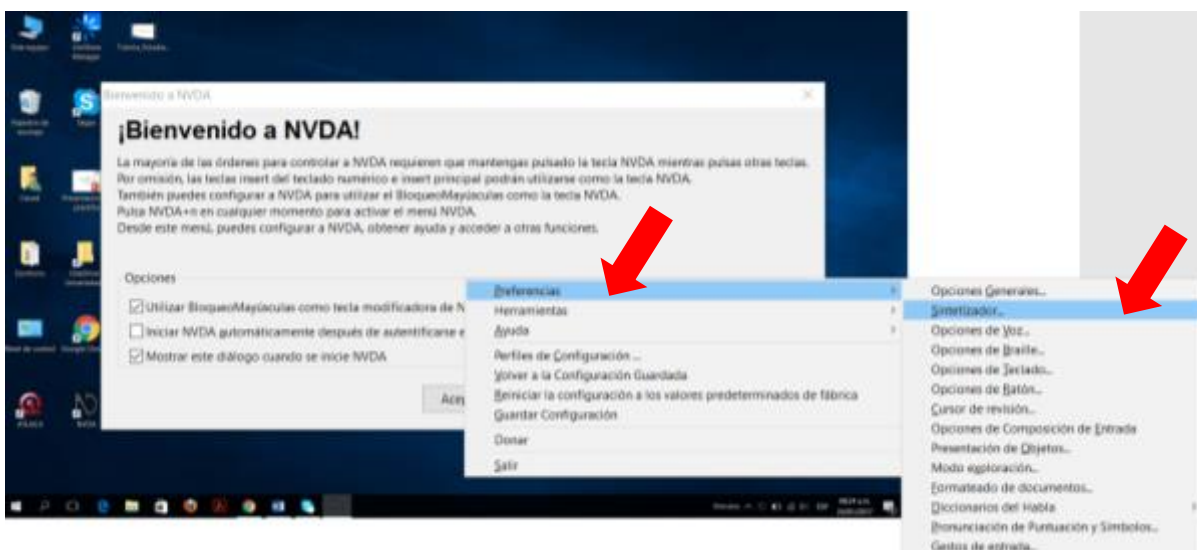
Bienvenido a NVDA

¡Bienvenido a NVDA!

La mayoría de las órdenes para controlar a NVDA requieren que mantengas pulsado la tecla NVDA mientras pulsas otras teclas. Por omisión, las teclas insert del teclado numérico e insert principal podrán utilizarse como la tecla NVDA. También puedes configurar a NVDA para utilizar el BloqueoMayúsculas como la tecla NVDA. Pulsa NVDA+n en cualquier momento para activar el menú NVDA. Desde este menú, puedes configurar a NVDA, obtener ayuda y acceder a otras funciones.

Opciones

Utilizar BloqueoMayúsculas como tecla modificadora de N

Iniciar NVDA automáticamente después de autentificarse e

Mostrar este diálogo cuando se inicie NVDA

Acep

Preferencias
Herramientas
Ayuda
Perfiles de Configuración ...
Volver a la Configuración Guardada
Reiniciar la configuración a los valores predeterminados de fábrica
Guardar Configuración
Donar
Salir

Opciones Generales...
Sintetizador...
Opciones de Voz...
Opciones de Braille...
Opciones de Teclado...
Opciones de Ratón...
Cursor de revisión...
Opciones de Composición de Entrada
Presentación de Objetos...
Modo exploración...
Formateado de documentos...
Diccionarios del Habla
Pronunciación de Puntuación y Símbolos...
Gestos de entrada...